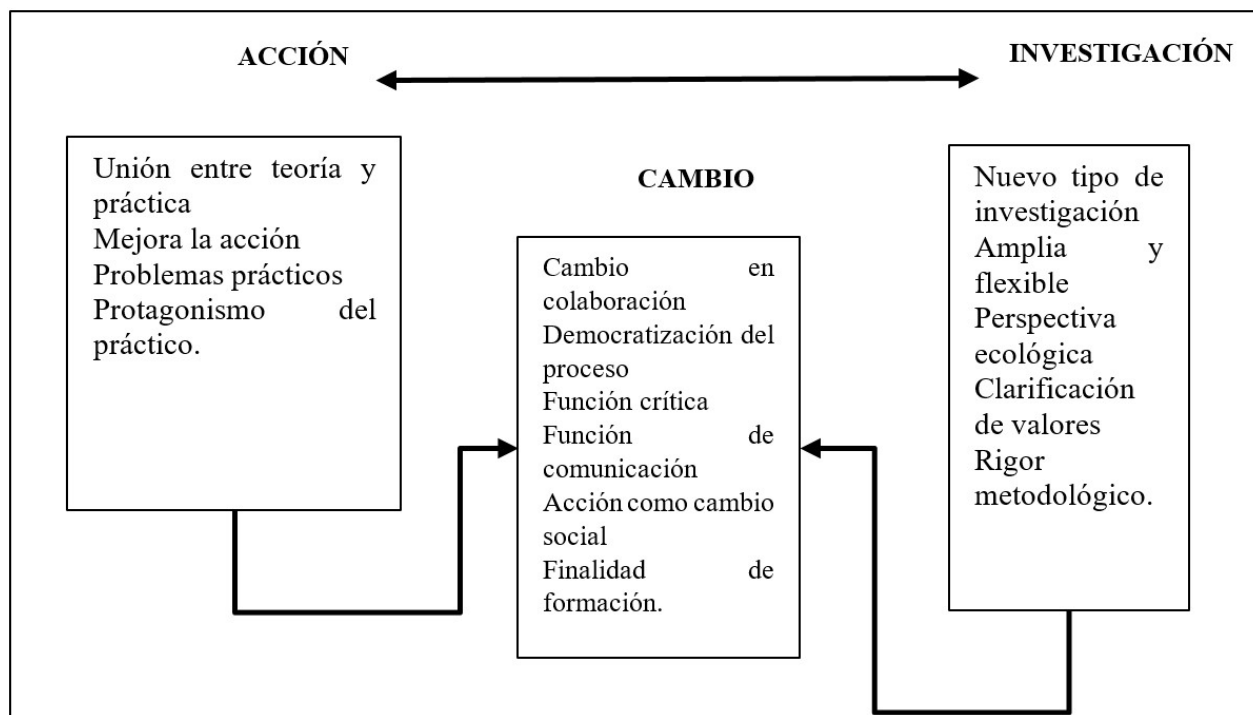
ACCIÓN

INVESTIGACIÓN

Unión entre teoría y práctica
Mejora la acción
Problemas prácticos
Protagonismo del práctico.

CAMBIO

Cambio en colaboración
Democratización del proceso
Función crítica
Función de comunicación
Acción como cambio social
Finalidad de formación.

Nuevo tipo de investigación
Amplia y flexible
Perspectiva ecológica
Clarificación de valores
Rigor metodológico.